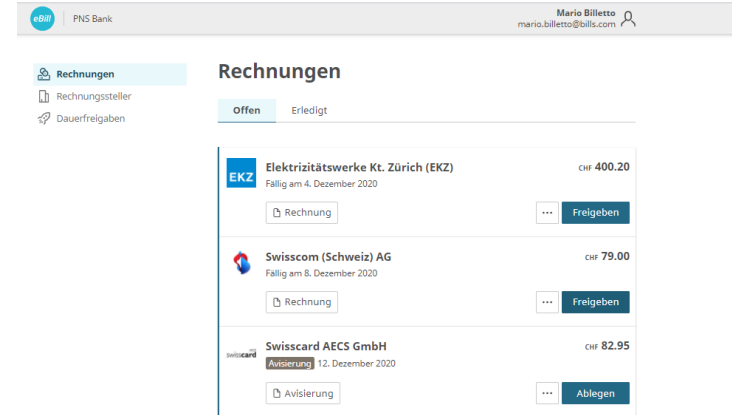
eBill | PNS Bank

Mario Billetto
mario.billetto@bills.com

Rechnungen
Rechnungssteller
Dauerfreigaben

Rechnungen

Offen
Erledigt

EKZ
Elektrizitätswerke Kt. Zürich (EKZ)
Fällig am 4. Dezember 2020
CHF 400.20
Rechnung
...
Freigeben

Swisscom (Schweiz) AG
Fällig am 8. Dezember 2020
CHF 79.00
Rechnung
...
Freigeben

swisscard
Swisscard AECS GmbH
Avisierung 12. Dezember 2020
CHF 82.95
Avisierung
...
Ablegen